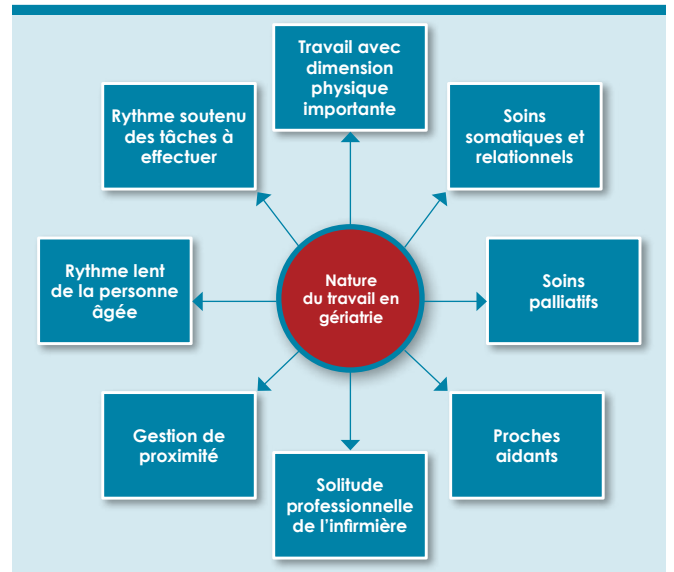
Travail avec dimension physique importante

Soins somatiques et relationnels

Soins palliatifs

Proches aidants

Solitude professionnelle de l'infirmière

Gestion de proximité

Rythme lent de la personne âgée

Rythme soutenu des tâches à effectuer

Nature du travail en gériatrie